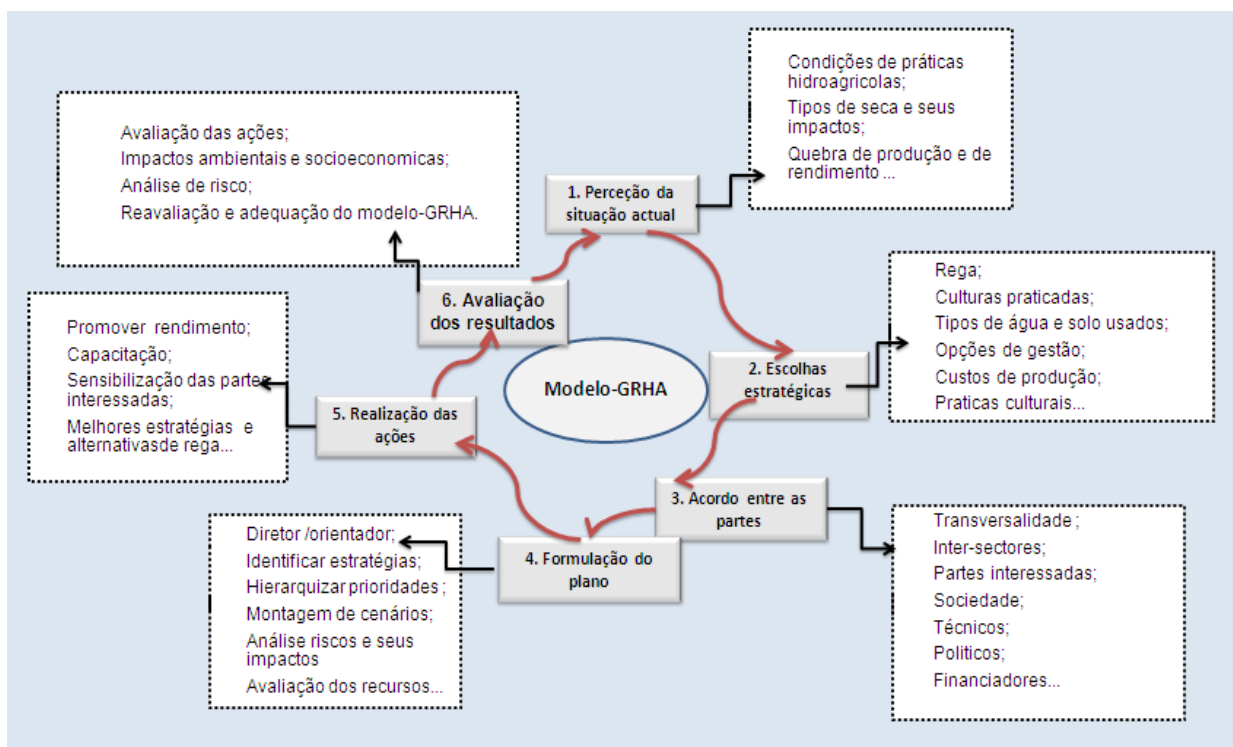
Avaliação das ações;
Impactos ambientais e socioeconomicas;
Análise de risco;
Reavaliação e adequação do modelo-GRHA.

1. Perceção da situação actual

Condições de práticas hidroagricolas;
Tipos de seca e seus impactos;
Quebra de produção e de rendimento ...

6. Avaliação dos resultados

Rega;
Culturas praticadas;
Tipos de água e solo usados;
Opções de gestão;
Custos de produção;
Praticas culturais...

Promover rendimento;
Capacitação;
Sensibilização das partes interessadas;
Melhores estratégias e alternativasde rega...

Modelo-GRHA

2. Escolhas estratégicas

5. Realização das ações

3. Acordo entre as partes

Diretor /orientador;
Identificar estratégias;
Hierarquizar prioridades ;
Montagem de cenários;
Análise riscos e seus impactos
Avaliação dos recursos...

4. Formulação do plano

Transversalidade ;
Inter-sectores;
Partes interessadas;
Sociedade;
Técnicos;
Politicos;
Financiadores...